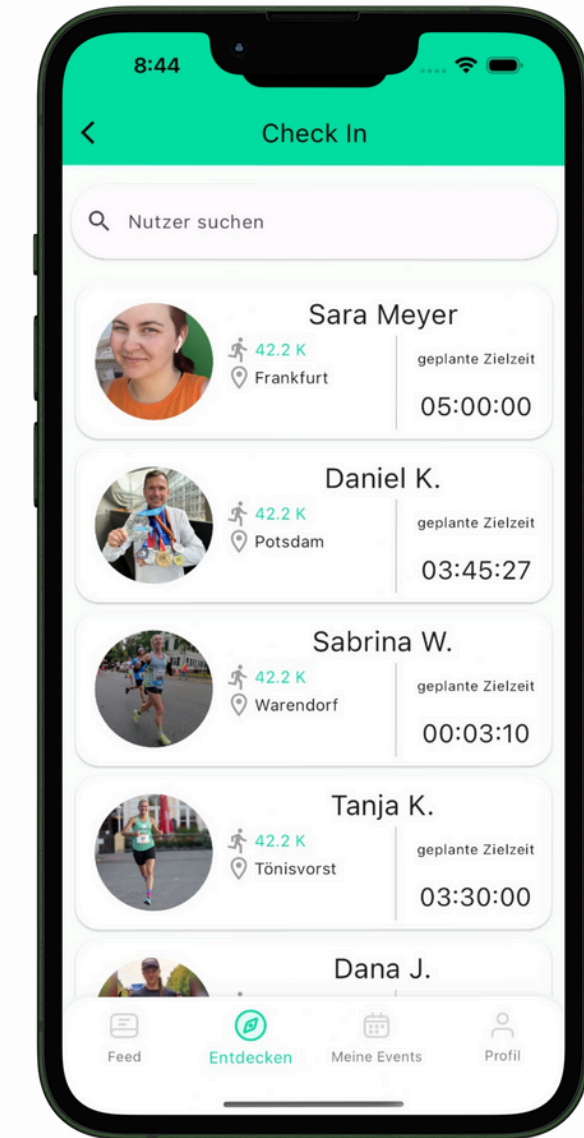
8:44

Check In

Nutzer suchen

Sara Meyer
42.2 K
Frankfurt
geplante Zielzeit
05:00:00

Daniel K.
42.2 K
Potsdam
geplante Zielzeit
03:45:27

Sabrina W.
42.2 K
Warendorf
geplante Zielzeit
00:03:10

Tanja K.
42.2 K
Tönisvorst
geplante Zielzeit
03:30:00

Dana J.

Feed
Entdecken
Meine Events
Profil